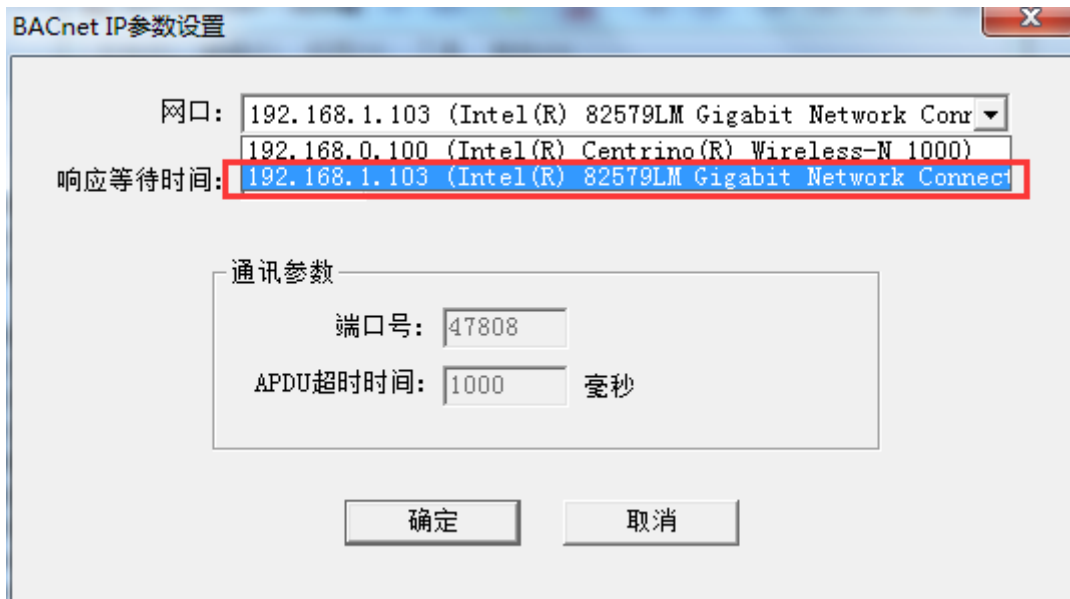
BACnet IP参数设置

网口: 192.168.1.103 (Intel(R) 82579LM Gigabit Network Conr
192.168.0.100 (Intel(R) Centrino(R) Wireless-N 1000)
响应等待时间: 192.168.1.103 (Intel(R) 82579LM Gigabit Network Connect

通讯参数
端口号: 47808
APDU超时时间: 1000 毫秒

确定 取消